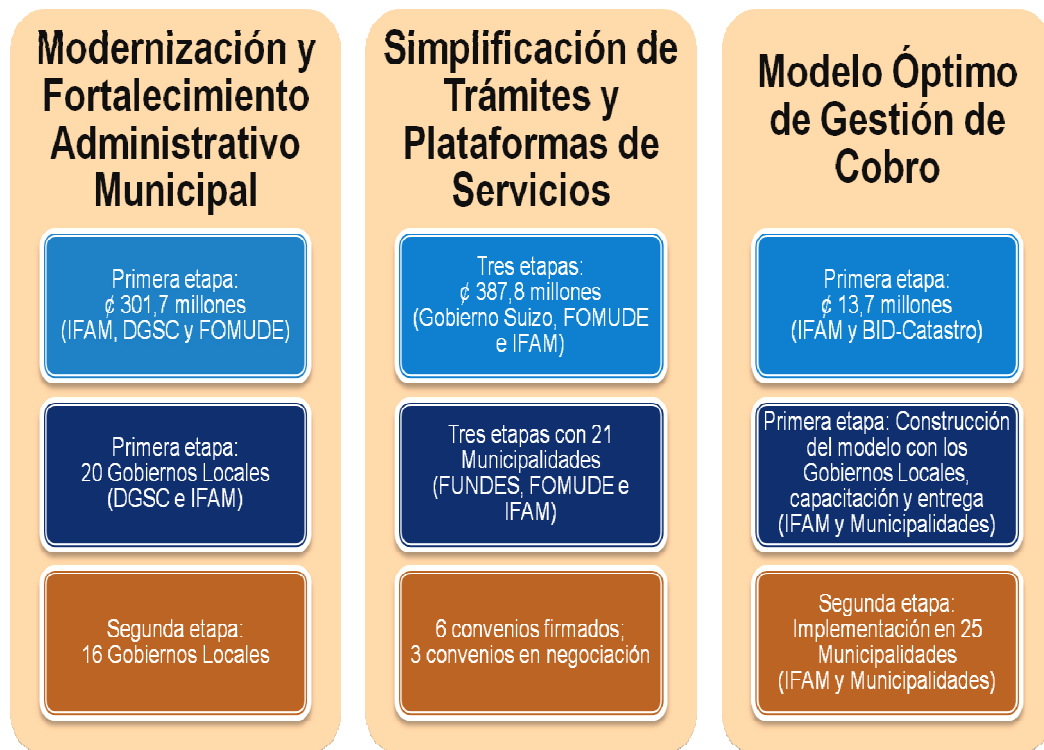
Modernización y Fortalecimiento Administrativo Municipal

Primera etapa:
₡ 301,7 millones
(IFAM, DGSC y FOMUDE)

Primera etapa:
20 Gobiernos Locales
(DGSC e IFAM)

Segunda etapa:
16 Gobiernos Locales

Simplificación de Trámites y Plataformas de Servicios

Tres etapas:
₡ 387,8 millones
(Gobierno Suizo, FOMUDE e IFAM)

Tres etapas con 21 Municipalidades
(FUNDES, FOMUDE e IFAM)

6 convenios firmados;
3 convenios en negociación

Modelo Óptimo de Gestión de Cobro

Primera etapa:
₡ 13,7 millones
(IFAM y BID-Catastro)

Primera etapa: Construcción del modelo con los Gobiernos Locales, capacitación y entrega
(IFAM y Municipalidades)

Segunda etapa:
Implementación en 25 Municipalidades
(IFAM y Municipalidades)